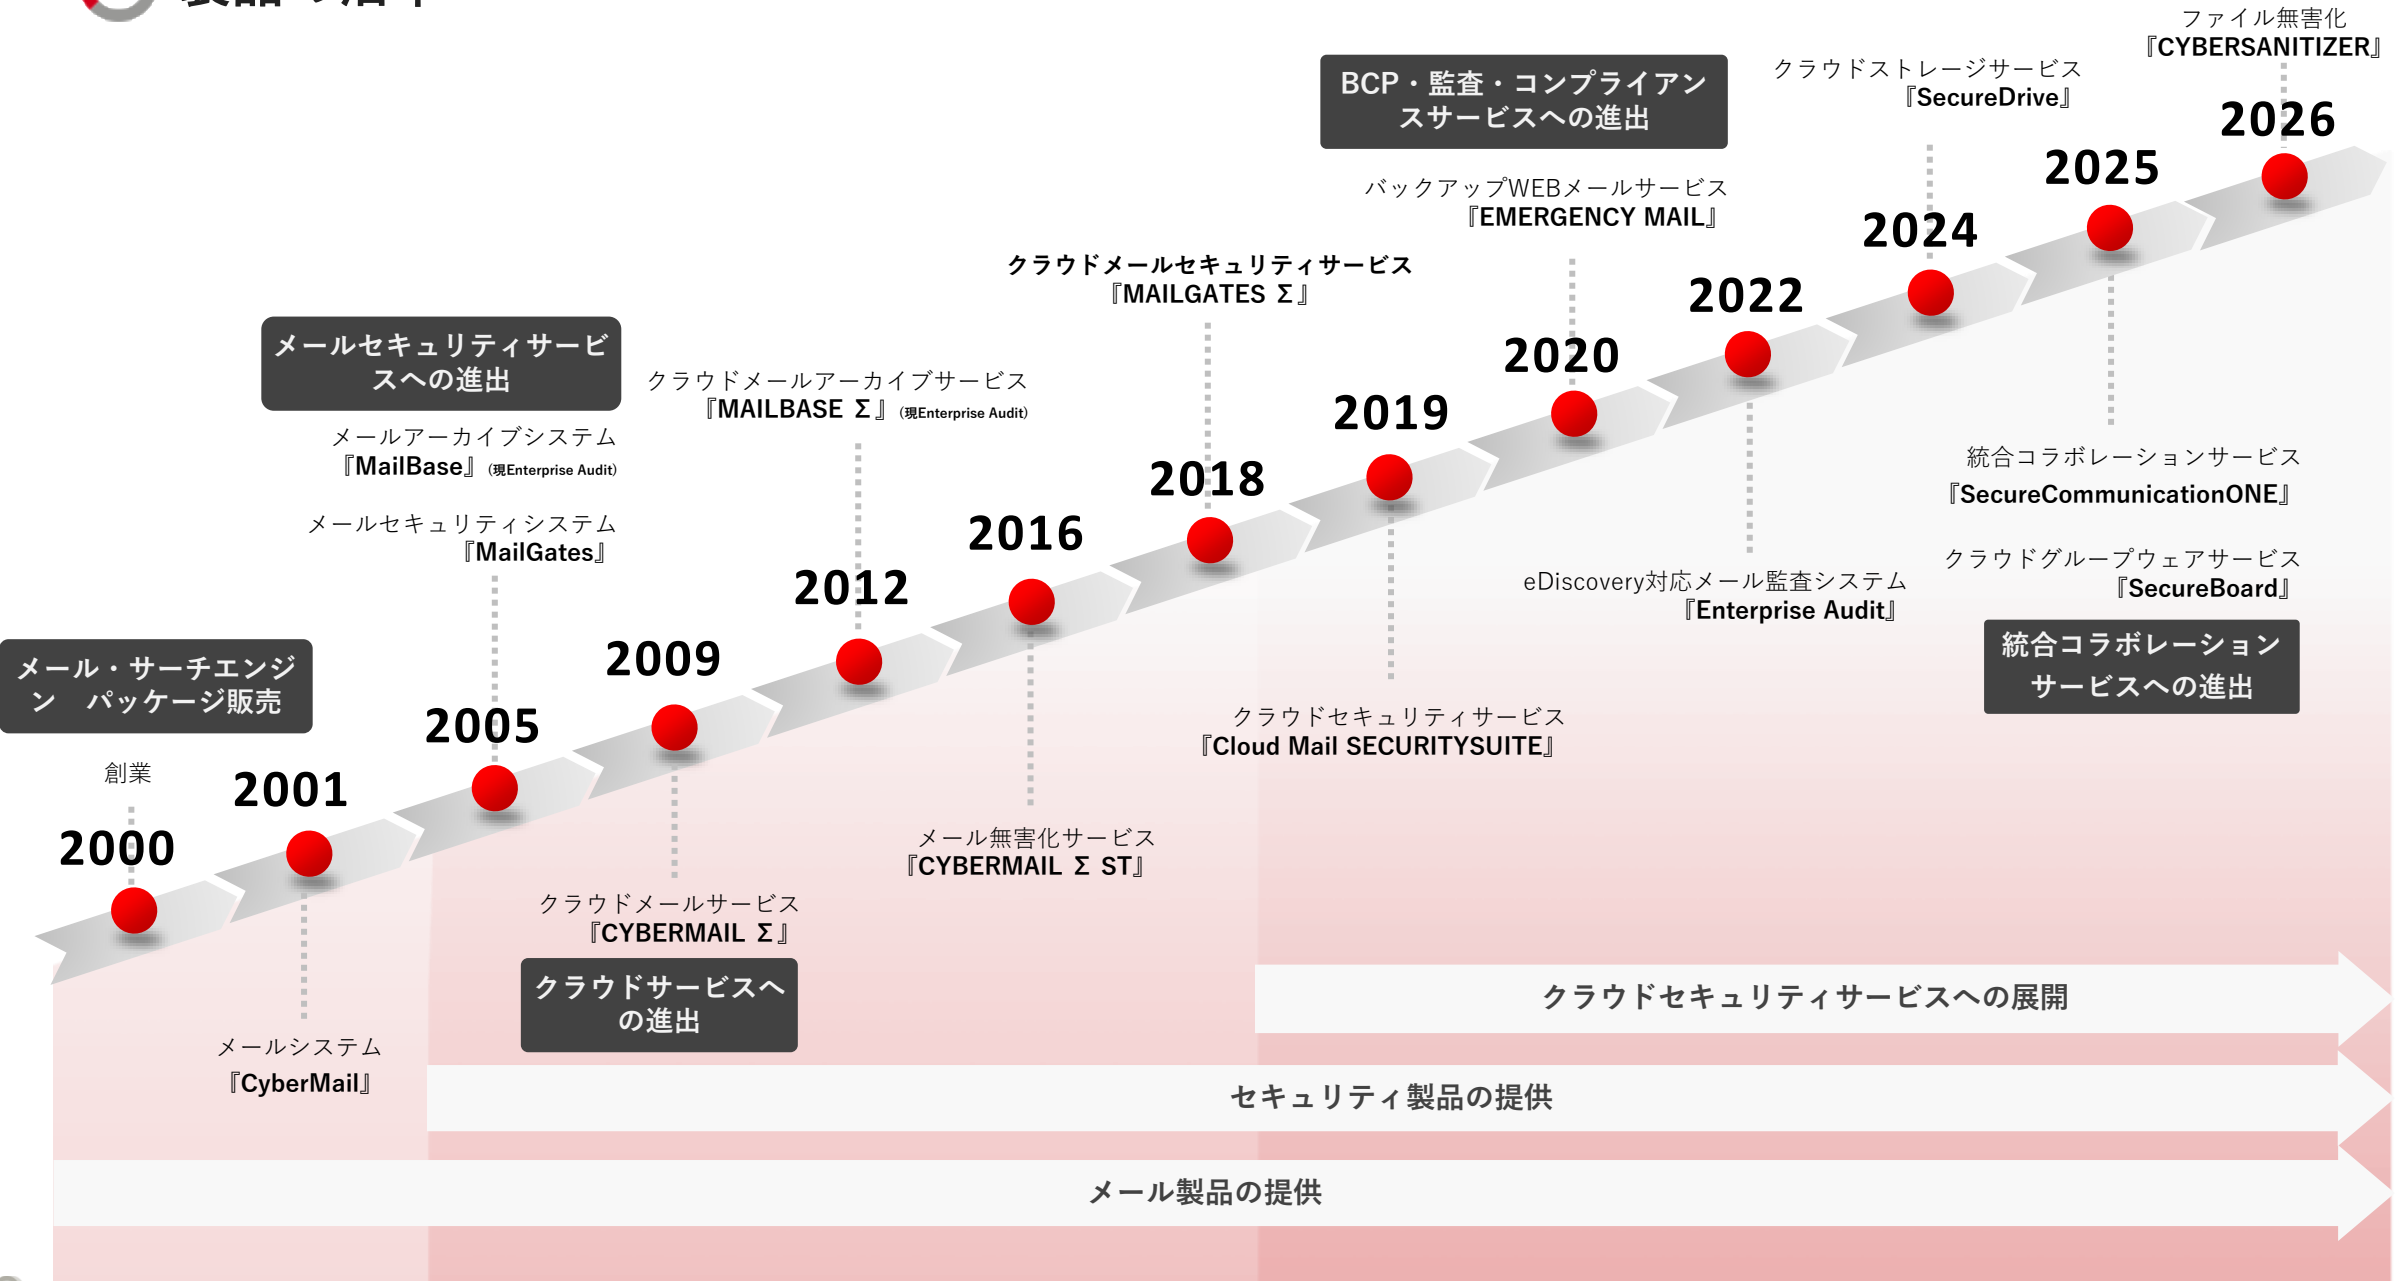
ファイル無害化
『CYBERSANITIZER』

BCP・監査・コンプライアンスサービスへの進出

クラウドストレージサービス
『SecureDrive』

2026

2025

バックアップWEBメールサービス
『EMERGENCY MAIL』

2024

クラウドメールセキュリティサービス
『MAILGATES Σ』

2022

2020

メールセキュリティサービスへの進出

クラウドメールアーカイブサービス
『MAILBASE Σ』(現Enterprise Audit)

2019

メールアーカイブシステム
『MailBase』(現Enterprise Audit)

統合コラボレーションサービス
『SecureCommunicationONE』

2018

メールセキュリティシステム
『MailGates』

2016

クラウドグループウェアサービス
『SecureBoard』

eDiscovery対応メール監査システム
『Enterprise Audit』

2012

統合コラボレーションサービスへの進出

メール・サーチエンジン パッケージ販売

2009

2005

クラウドセキュリティサービス
『Cloud Mail SECURITYSUITE』

創業

2001

2000

メール無害化サービス
『CYBERMAIL Σ ST』

クラウドメールサービス
『CYBERMAIL Σ』

クラウドサービスへの進出

クラウドセキュリティサービスへの展開

メールシステム
『CyberMail』

セキュリティ製品の提供

メール製品の提供